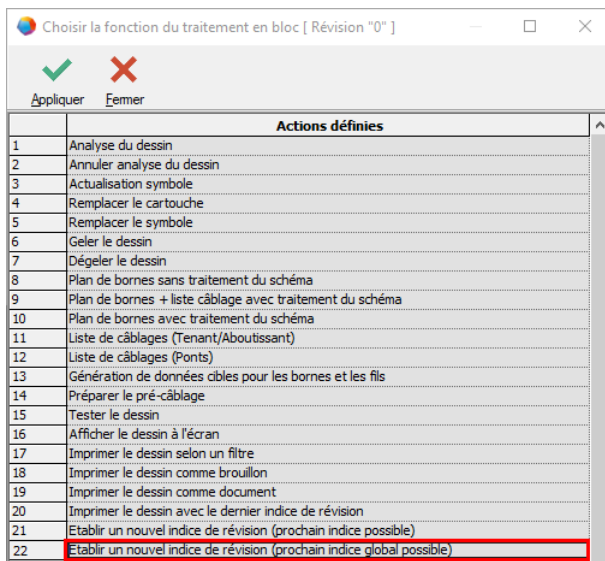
Choisir la fonction du traitement en bloc [ Révision "0" ]

Appliquer Fermer

|  | Actions définies |
|---|---|
| 1 | Analyse du dessin |
| 2 | Annuler analyse du dessin |
| 3 | Actualisation symbole |
| 4 | Remplacer le cartouche |
| 5 | Remplacer le symbole |
| 6 | Geler le dessin |
| 7 | Dégeler le dessin |
| 8 | Plan de bornes sans traitement du schéma |
| 9 | Plan de bornes + liste câblage avec traitement du schéma |
| 10 | Plan de bornes avec traitement du schéma |
| 11 | Liste de câblages (Tenant/Aboutissant) |
| 12 | Liste de câblages (Ponts) |
| 13 | Génération de données cibles pour les bornes et les fils |
| 14 | Préparer le pré-câblage |
| 15 | Tester le dessin |
| 16 | Afficher le dessin à l'écran |
| 17 | Imprimer le dessin selon un filtre |
| 18 | Imprimer le dessin comme brouillon |
| 19 | Imprimer le dessin comme document |
| 20 | Imprimer le dessin avec le dernier indice de révision |
| 21 | Etablir un nouvel indice de révision (prochain indice possible) |
| 22 | Etablir un nouvel indice de révision (prochain indice global possible) |